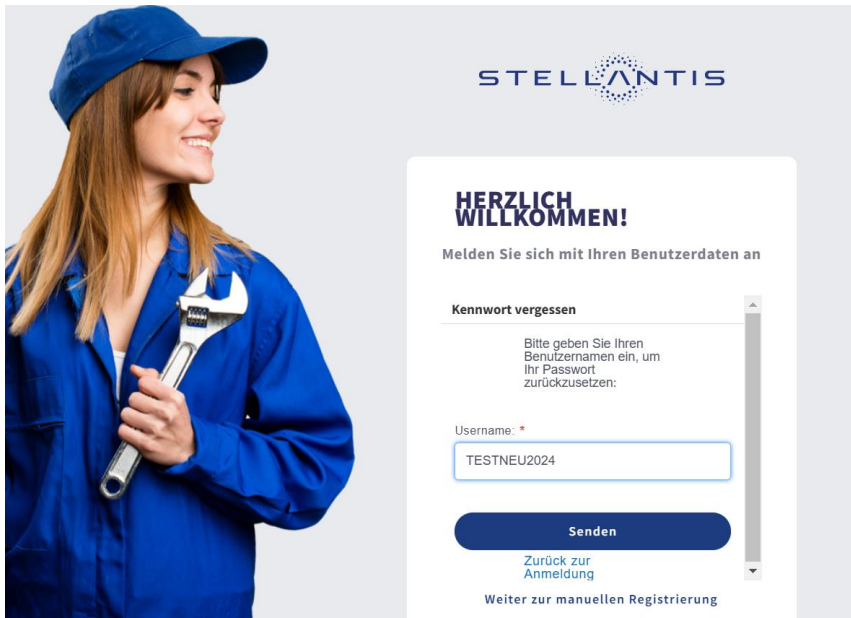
STELLANTIS

HERZLICH WILLKOMMEN!

Melden Sie sich mit Ihren Benutzerdaten an

Kennwort vergessen

Bitte geben Sie Ihren Benutzernamen ein, um Ihr Passwort zurückzusetzen:

Username: *

TESTNEU2024

Senden

Zurück zur Anmeldung

Weiter zur manuellen Registrierung